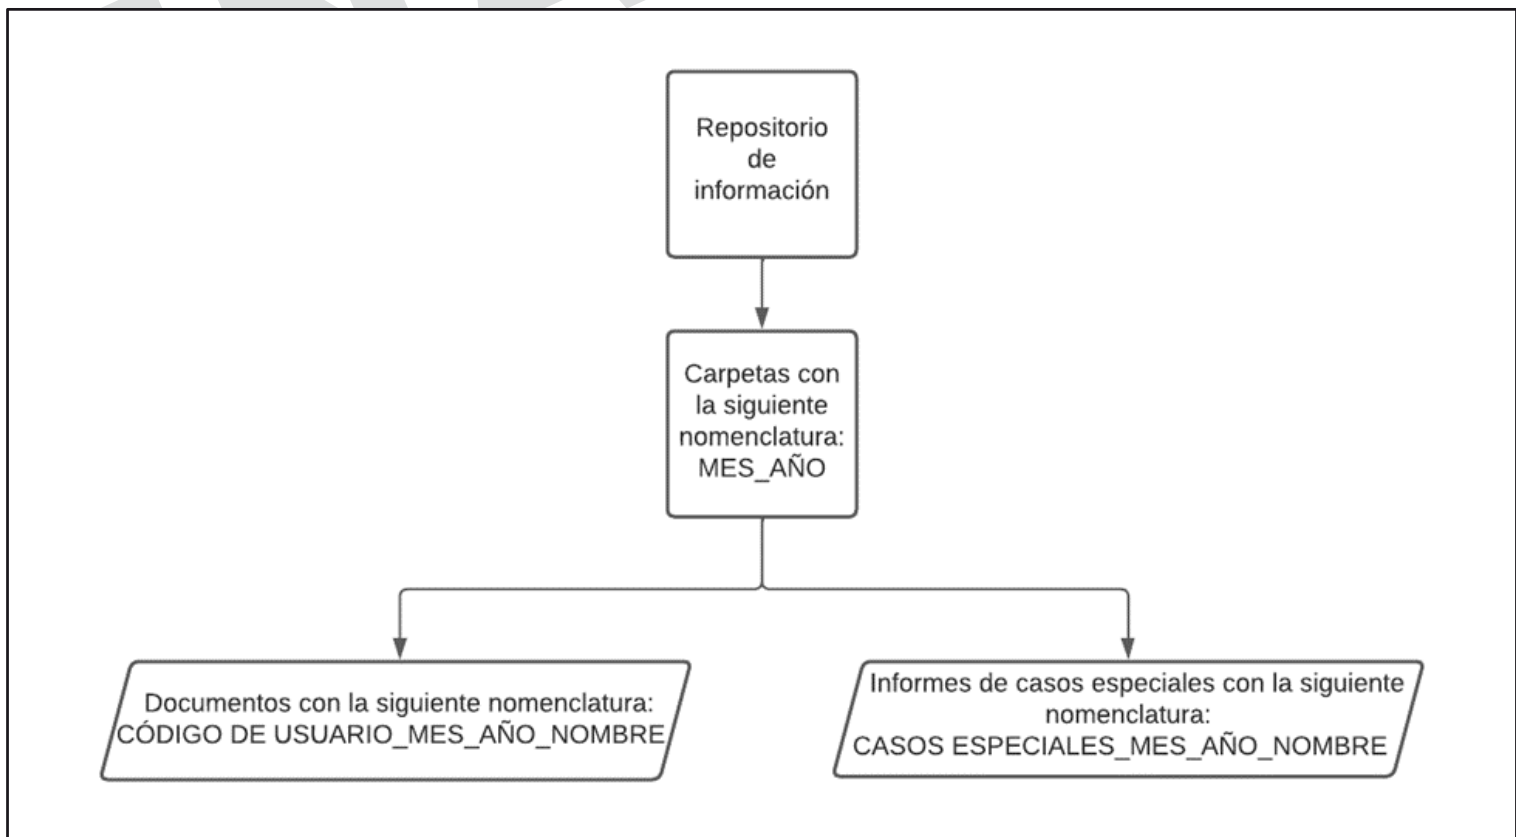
Repositorio de información

Carpetas con la siguiente nomenclatura: MES_AÑO

Documentos con la siguiente nomenclatura: CÓDIGO DE USUARIO_MES_AÑO_NOMBRE

Informes de casos especiales con la siguiente nomenclatura: CASOS ESPECIALES_MES_AÑO_NOMBRE